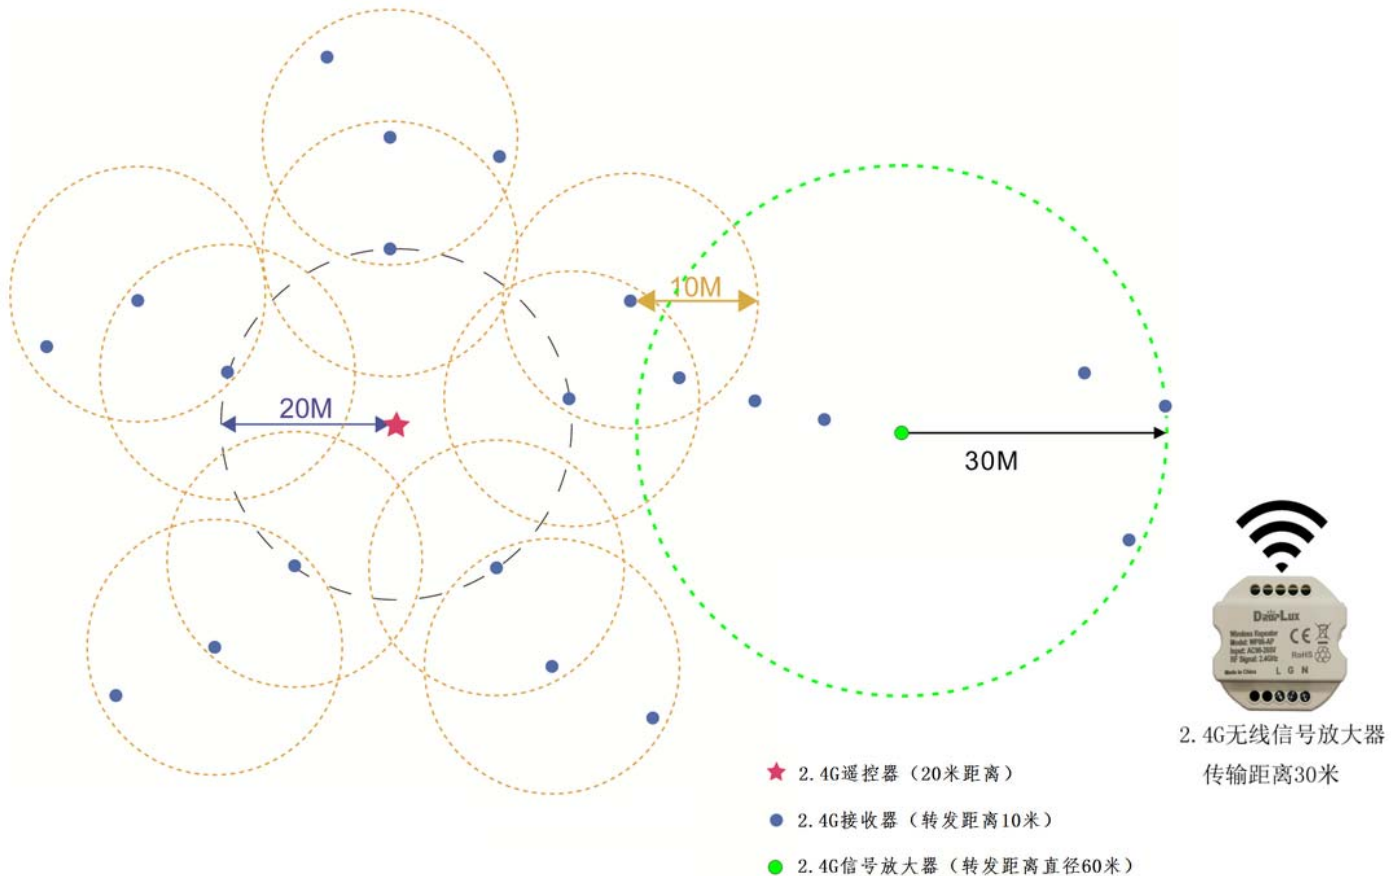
10M

20M

30M

Dali-Lux
Wireless Repeater
Model: WP06-AP
Input: AC90-250V
RF Signal: 2.4GHz
CE
RoHS
L G N
Made in China

2.4G无线信号放大器
传输距离30米

2.4G遥控器（20米距离）

2.4G接收器（转发距离10米）

2.4G信号放大器（转发距离直径60米）